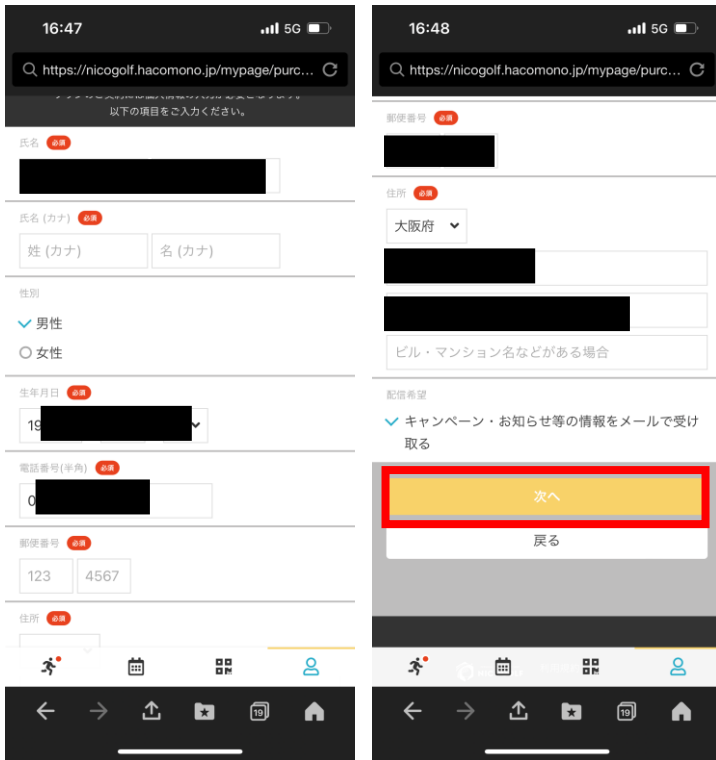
16:47

5G

https://nicogolf.hacomono.jp/mypage/purc...

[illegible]
以下の項目をご入力ください。

氏名 必須

氏名 (カナ) 必須

姓 (カナ)

名 (カナ)

性別

男性

女性

生年月日 必須

19

電話番号(半角) 必須

0

郵便番号 必須

123

4567

住所 必須

19

16:48

5G

https://nicogolf.hacomono.jp/mypage/purc...

郵便番号 必須

住所 必須

大阪府

ビル・マンション名などがある場合

配信希望

キャンペーン・お知らせ等の情報をメールで受け取る

次へ

戻る

19